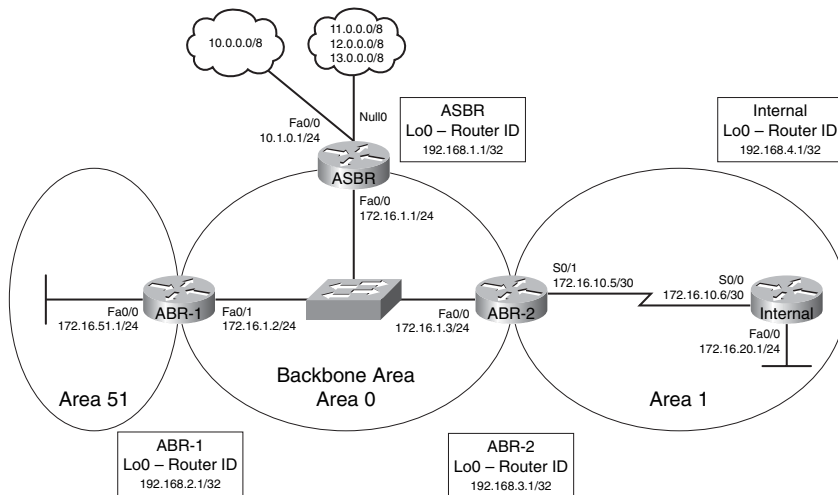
10.0.0.0/8

11.0.0.0/8
12.0.0.0/8
13.0.0.0/8

Fa0/0
10.1.0.1/24

Null0

ASBR
Lo0 – Router ID
192.168.1.1/32

Internal
Lo0 – Router ID
192.168.4.1/32

ASBR

Fa0/0
172.16.1.1/24

S0/1
172.16.10.5/30

S0/0
172.16.10.6/30

Fa0/0
172.16.51.1/24

ABR-1

Fa0/1
172.16.1.2/24

Fa0/0
172.16.1.3/24

ABR-2

Internal

Fa0/0
172.16.20.1/24

Backbone Area
Area 0

Area 51

Area 1

ABR-1
Lo0 – Router ID
192.168.2.1/32

ABR-2
Lo0 – Router ID
192.168.3.1/32